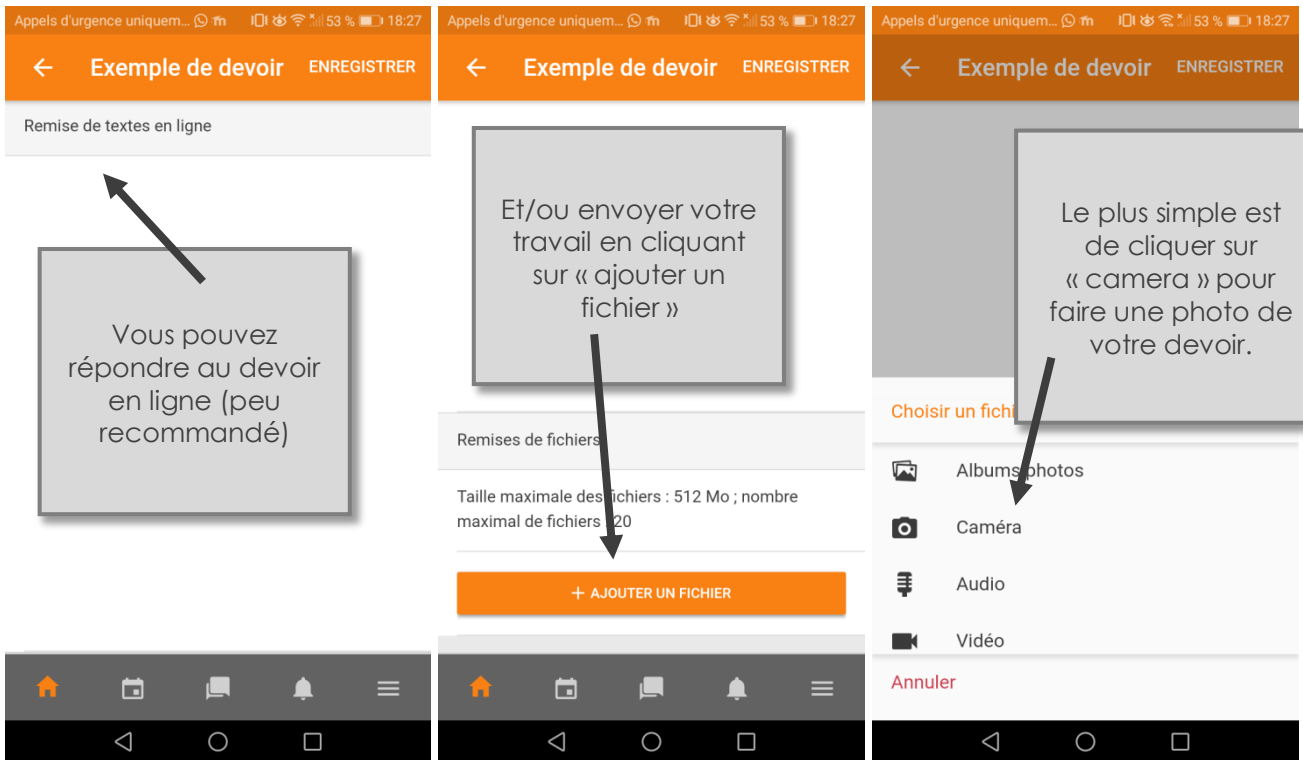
Appels d'urgence uniquem... 53 % 18:27

Exemple de devoir ENREGISTRER

Remise de textes en ligne

Vous pouvez répondre au devoir en ligne (peu recommandé)

Appels d'urgence uniquem... 53 % 18:27

Exemple de devoir ENREGISTRER

Et/ou envoyer votre travail en cliquant sur « ajouter un fichier »

Remises de fichiers

Taille maximale des fichiers : 512 Mo ; nombre maximal de fichiers : 20

+ AJOUTER UN FICHIER

Appels d'urgence uniquem... 53 % 18:27

Exemple de devoir ENREGISTRER

Le plus simple est de cliquer sur « camera » pour faire une photo de votre devoir.

Choisir un fichi

Albums photos

Caméra

Audio

Vidéo

Annuler